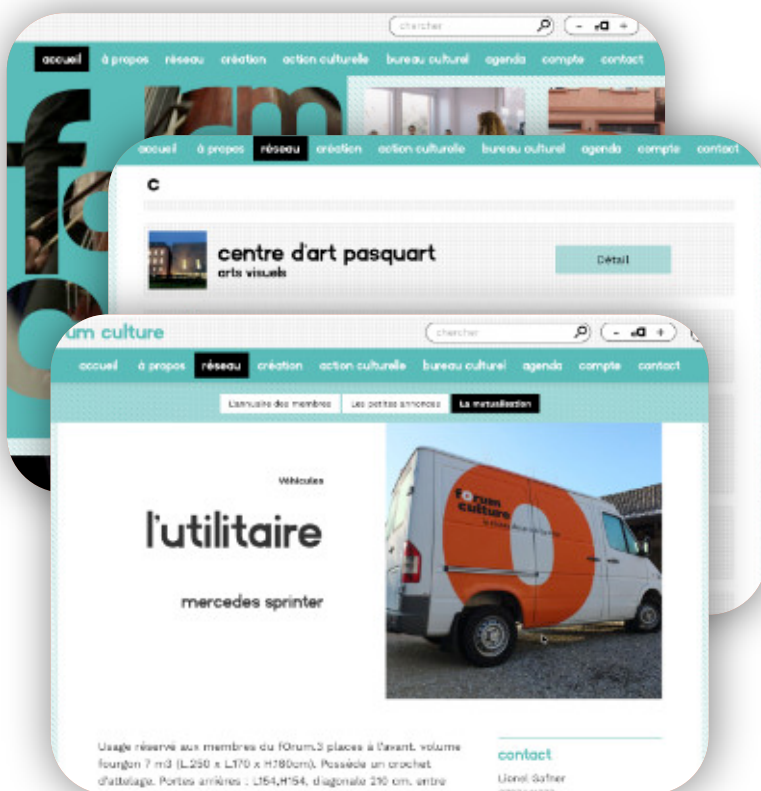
chercher

accueil à propos réseau création action culturelle bureau culturel agenda compte contact

accueil à propos réseau création action culturelle bureau culturel agenda compte contact

c

centre d'art pasquart
arts visuels

Détail

um culture

chercher

accueil à propos réseau création action culturelle bureau culturel agenda compte contact

L'annuaire des membres Les petites annonces La mutualisation

Véhicules

l'utilitaire

mercedes sprinter

fOrum culture

Usage réservé aux membres du fOrum.3 places à l'avant. volume fourgon 7 m3 (L.250 x L.170 x H.180cm). Possède un crochet d'attelage. Portes arrières : L154,H154, diagonale 210 cm. entre

contact

Lionel Safner
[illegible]